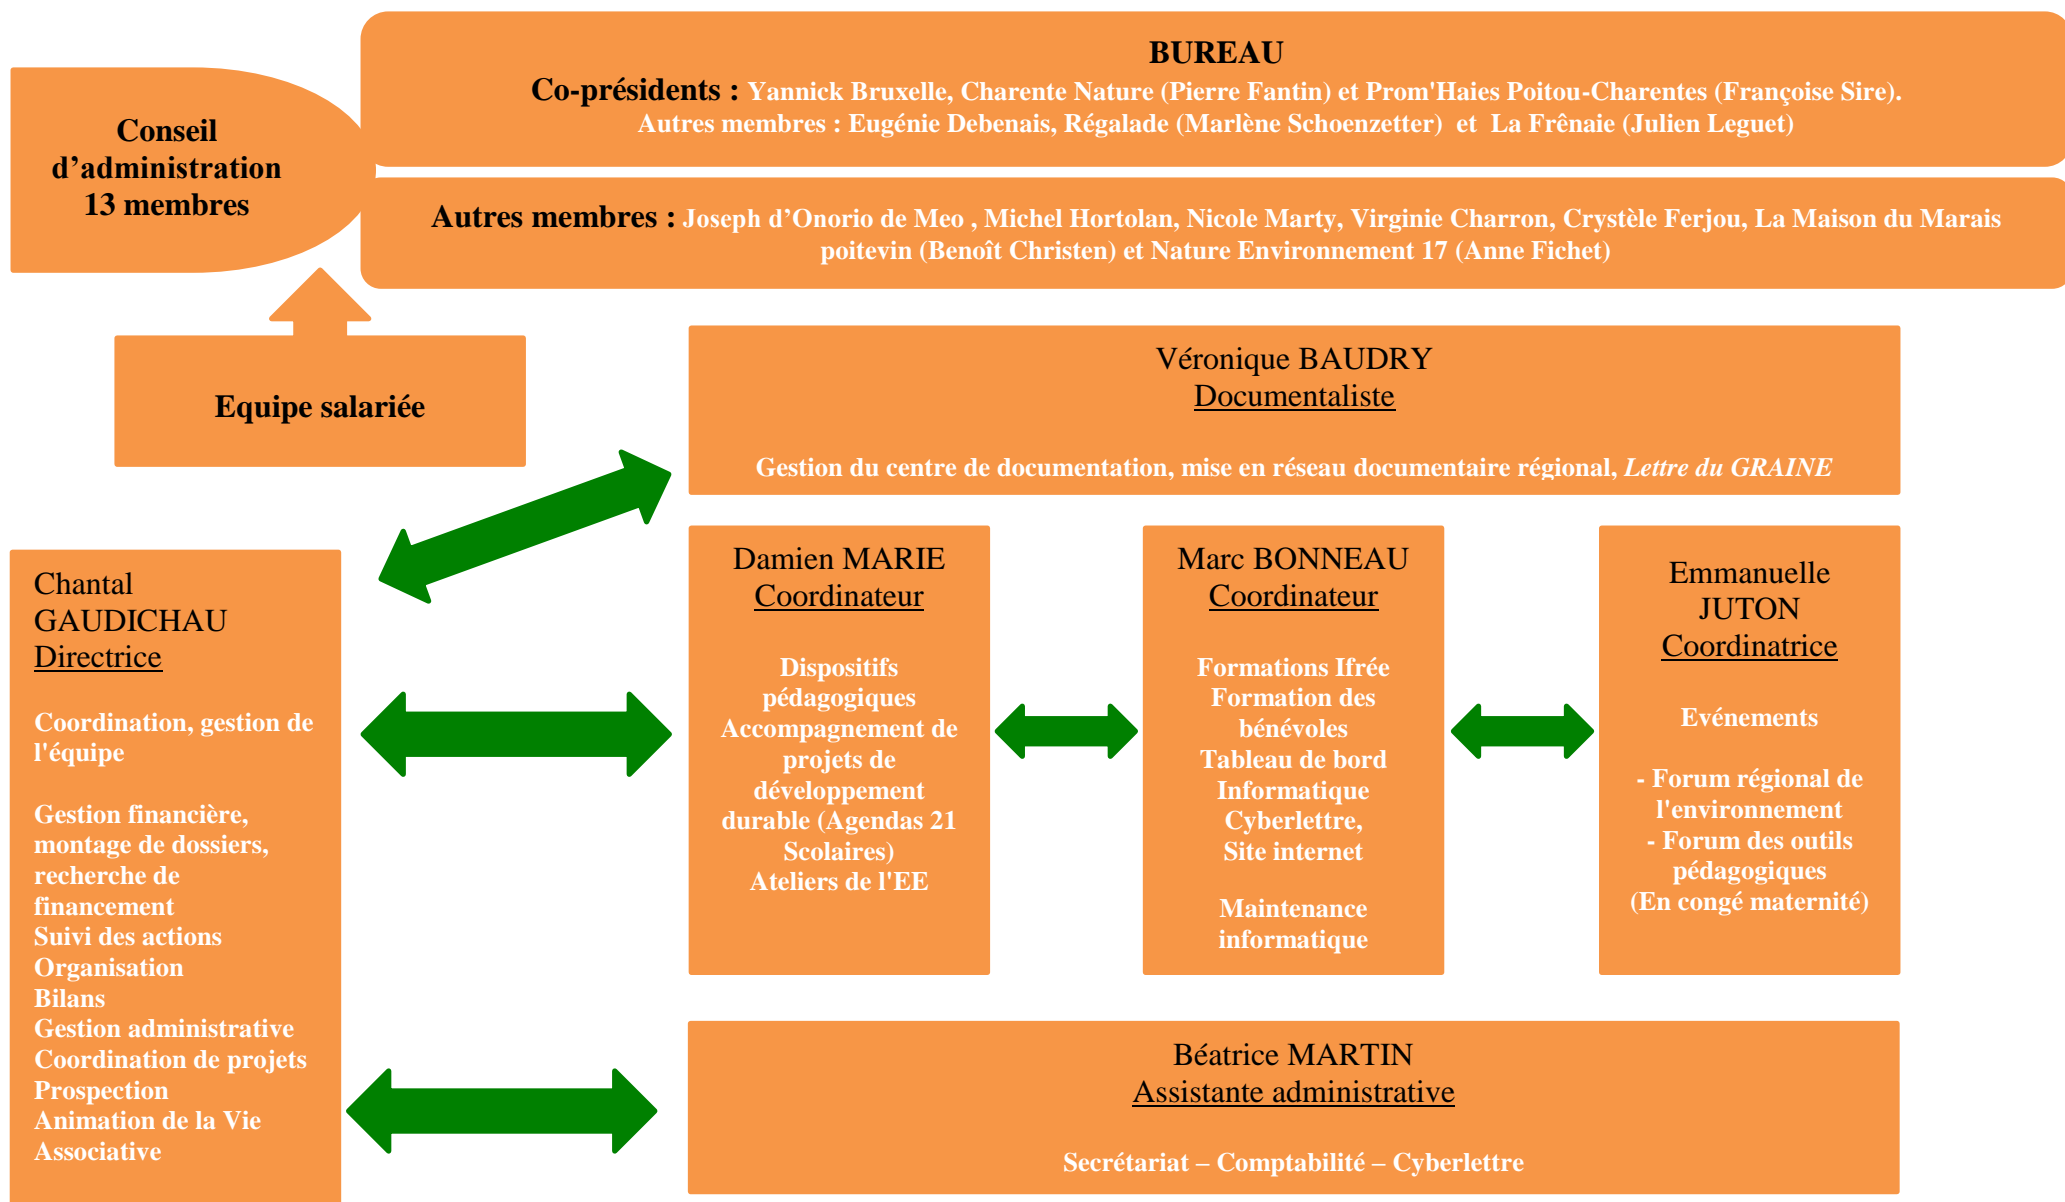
Conseil d’administration 13 membres

BUREAU
Co-présidents : Yannick Bruxelle, Charente Nature (Pierre Fantin) et Prom'Haies Poitou-Charentes (Françoise Sire).
Autres membres : Eugénie Debenais, Régalade (Marlène Schoenzetter) et La Frênaie (Julien Leguet)

Autres membres : Joseph d’Onorio de Meo , Michel Hortolan, Nicole Marty, Virginie Charron, Crystèle Ferjou, La Maison du Marais poitevin (Benoît Christen) et Nature Environnement 17 (Anne Fichet)

Equipe salariée

Véronique BAUDRY
Documentaliste

Gestion du centre de documentation, mise en réseau documentaire régional, *Lettre du GRAINE*

Chantal GAUDICHAU
Directrice

Coordination, gestion de l'équipe

Gestion financière, montage de dossiers, recherche de financement
Suivi des actions
Organisation
Bilans
Gestion administrative
Coordination de projets
Prospection
Animation de la Vie Associative

Damien MARIE
Coordinateur

Dispositifs pédagogiques
Accompagnement de projets de développement durable (Agendas 21 Scolaires)
Ateliers de l'EE

Marc BONNEAU
Coordinateur

Formations Ifrée
Formation des bénévoles
Tableau de bord
Informatique
Cyberlettre,
Site internet

Maintenance informatique

Emmanuelle JUTON
Coordinatrice

Evénements

- Forum régional de l'environnement
- Forum des outils pédagogiques
(En congé maternité)

Béatrice MARTIN
Assistante administrative

Secrétariat – Comptabilité – Cyberlettre